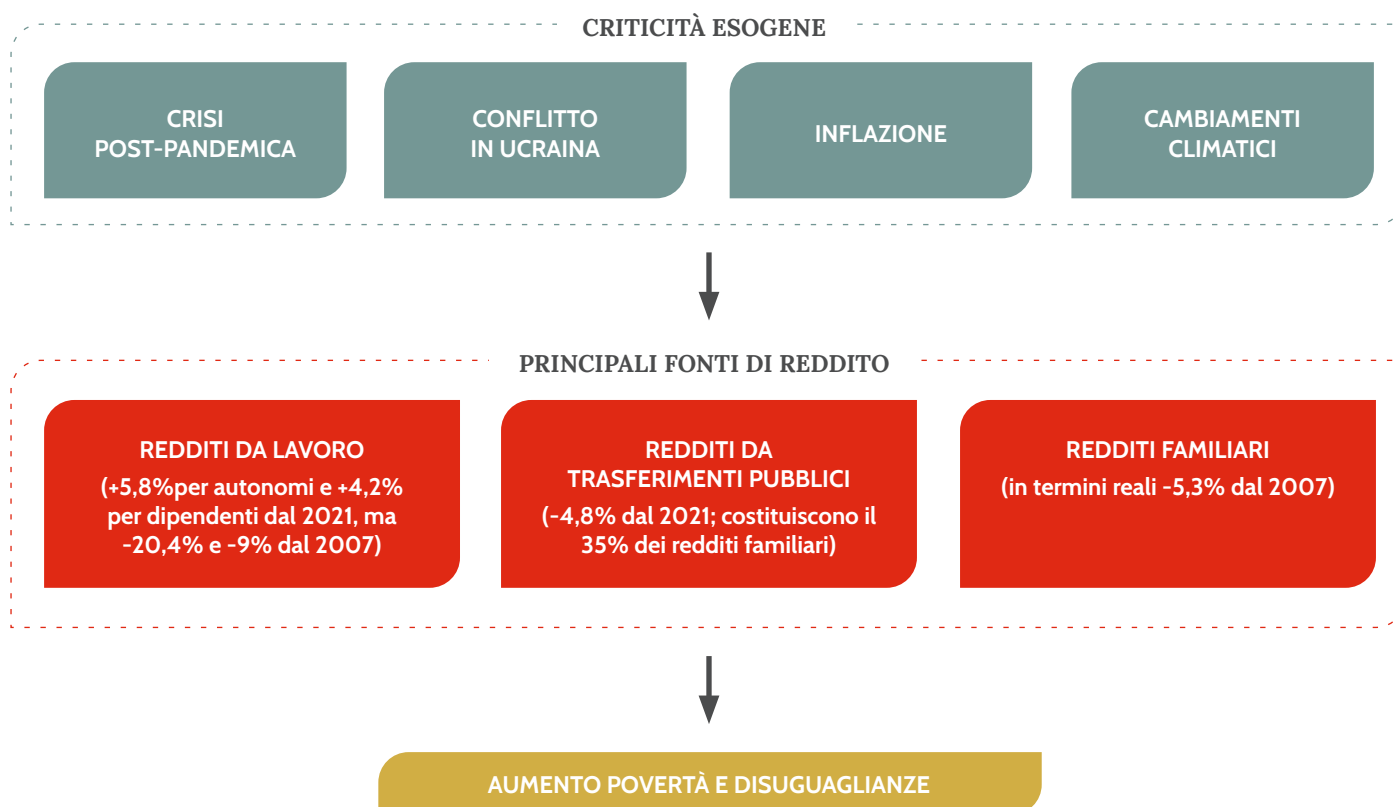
CRITICITÀ ESOGENE

CRISI POST-PANDEMICA

CONFLITTO IN UCRAINA

INFLAZIONE

CAMBIAMENTI CLIMATICI

PRINCIPALI FONTI DI REDDITO

REDDITI DA LAVORO
(+5,8%per autonomi e +4,2% per dipendenti dal 2021, ma -20,4% e -9% dal 2007)

REDDITI DA TRASFERIMENTI PUBBLICI
(-4,8% dal 2021; costituiscono il 35% dei redditi familiari)

REDDITI FAMILIARI
(in termini reali -5,3% dal 2007)

AUMENTO POVERTÀ E DISUGUAGLIANZE